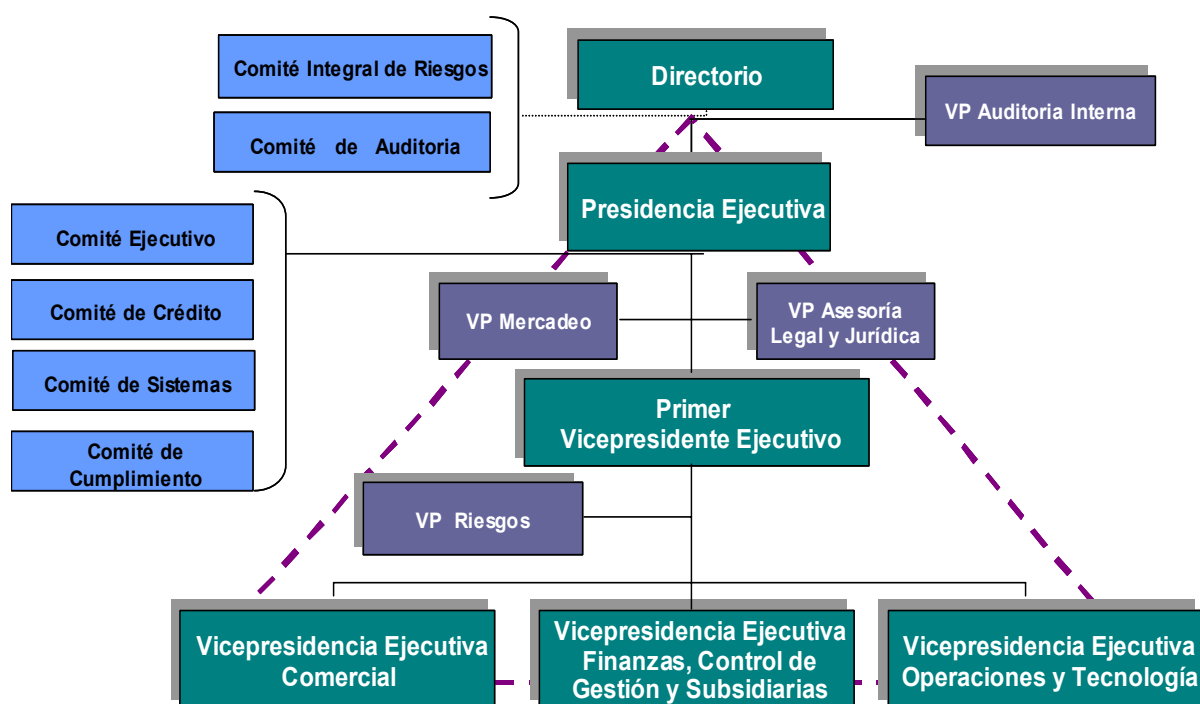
Comité Integral de Riesgos

Comité de Auditoria

Directorio

VP Auditoria Interna

Presidencia Ejecutiva

Comité Ejecutivo

Comité de Crédito

Comité de Sistemas

Comité de Cumplimiento

VP Mercadeo

VP Asesoría Legal y Jurídica

Primer Vicepresidente Ejecutivo

VP Riesgos

Vicepresidencia Ejecutiva Comercial

Vicepresidencia Ejecutiva Finanzas, Control de Gestión y Subsidiarias

Vicepresidencia Ejecutiva Operaciones y Tecnología